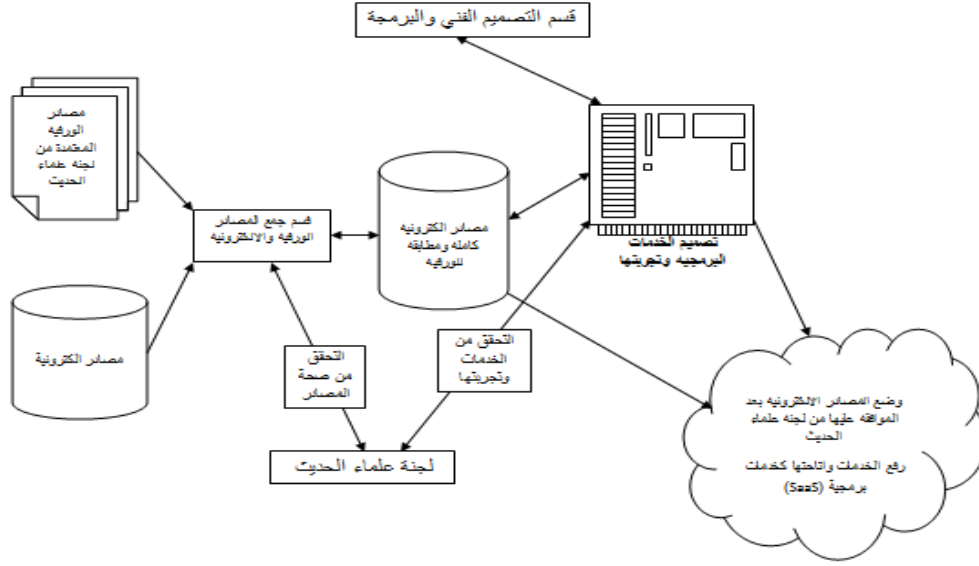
قسم التصميم الفني والبرمجة

مصادر الورقيه المعتمدة من لجنة علماء الحديث

قسم جمع المصادر الورقيه والالكترونيه

مصادر الكترونيه كامله ومطابقه للورقيه

تصميم الخدمات البرمجيه وتجربتها

مصادر الكترونية

التحقق من صحة المصادر

التحقق من الخدمات وتجربتها

لجنة علماء الحديث

وضع المصادر الالكترونيه بعد الموافقه عليها من لجنه علماء الحديث

رفع الخدمات واتاحتها كخدمات برمجية (SaaS)